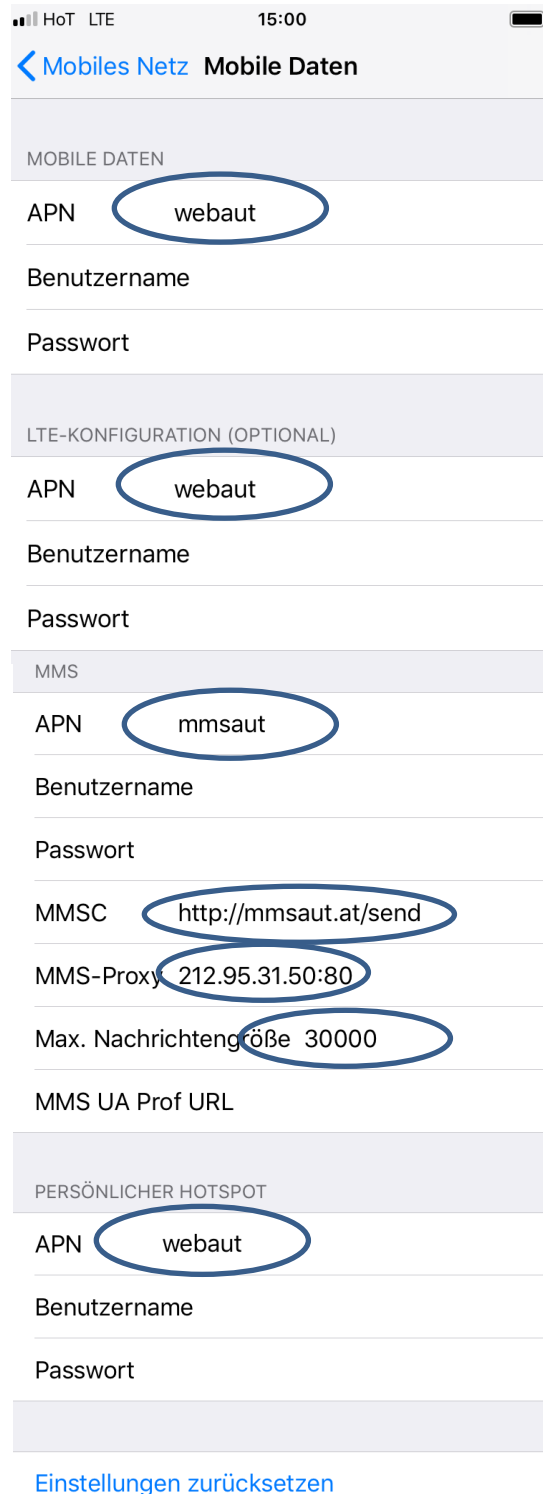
HoT LTE 15:00

Mobiles Netz Mobile Daten

MOBILE DATEN

APN webaut

Benutzername

Passwort

LTE-KONFIGURATION (OPTIONAL)

APN webaut

Benutzername

Passwort

MMS

APN mmsaut

Benutzername

Passwort

MMSC http://mmsaut.at/send

MMS-Proxy 212.95.31.50:80

Max. Nachrichtengröße 30000

MMS UA Prof URL

PERSÖNLICHER HOTSPOT

APN webaut

Benutzername

Passwort

Einstellungen zurücksetzen